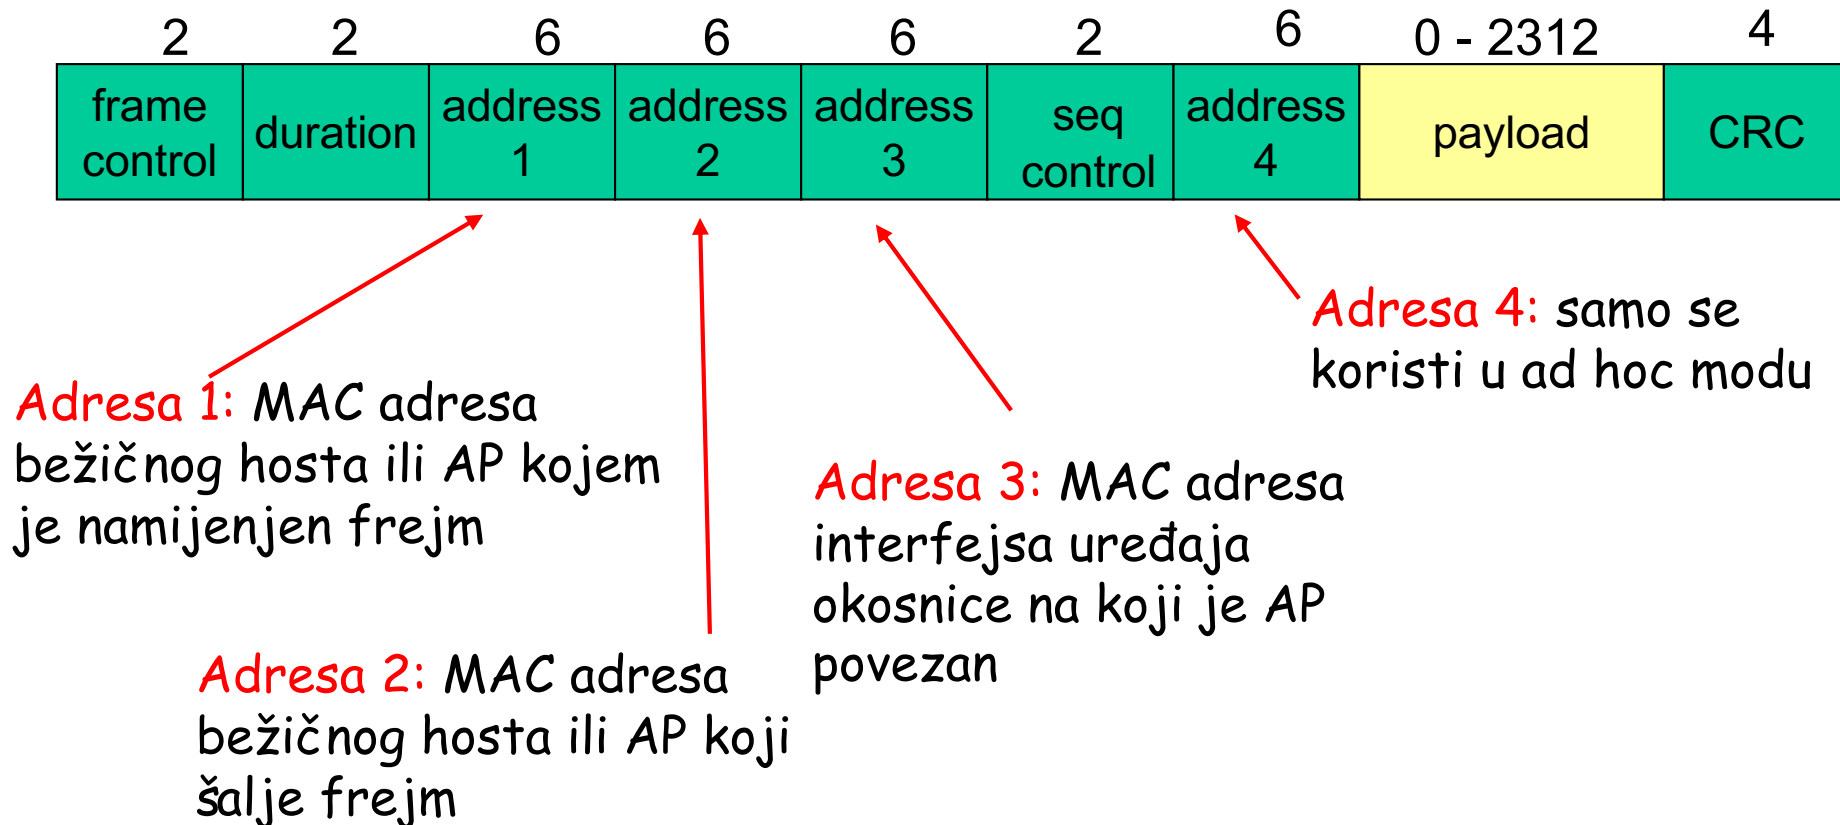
| 2 | 2 | 6 | 6 | 6 | 2 | 6 | 0 - 2312 | 4 |
|---|---|---|---|---|---|---|---|---|
| frame control | duration | address 1 | address 2 | address 3 | seq control | address 4 | payload | CRC |

Adresa 1: MAC adresa bežičnog hosta ili AP kojem je namijenjen frejm

Adresa 2: MAC adresa bežičnog hosta ili AP koji šalje frejm

Adresa 3: MAC adresa interfejsa uređaja okosnice na koji je AP povezan

Adresa 4: samo se koristi u ad hoc modu